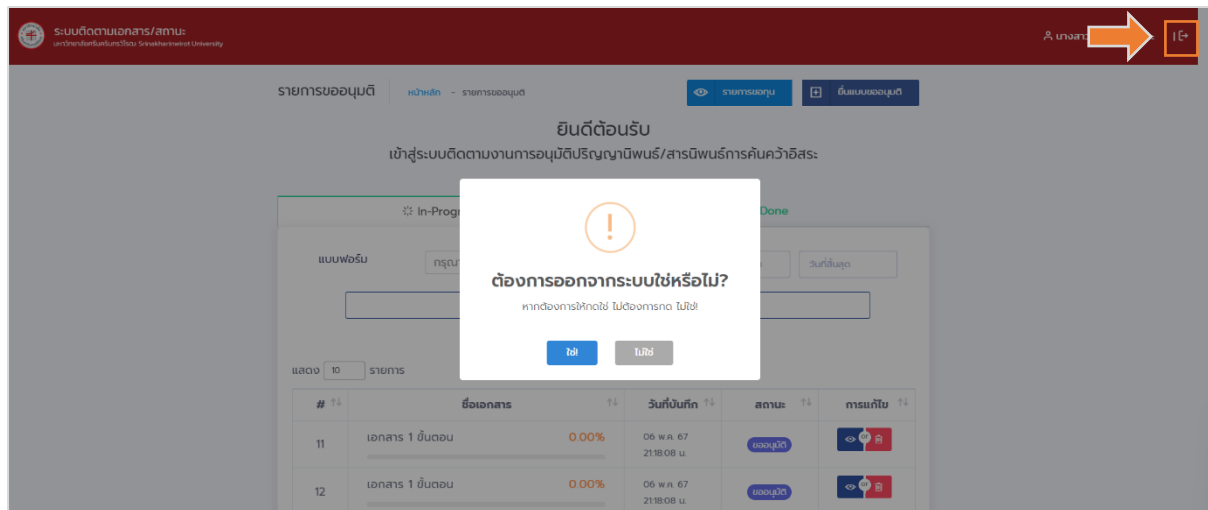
ระบบติดตามเอกสาร/สถานะ
มหาวิทยาลัยศรีนครินทรวิโรฒ Srinakharinwirot University

นางสาว

รายการขออนุมัติ หน้าหลัก - รายการขออนุมัติ

รายการขอทุน

ยื่นแบบขออนุมัติ

ยินดีต้อนรับ
เข้าสู่ระบบติดตามงานการอนุมัติปริญญานิพนธ์/สารนิพนธ์การค้นคว้าอิสระ

In-Progr

Done

แบบฟอร์ม

กรุณา

วันที่สิ้นสุด

!

ต้องการออกจากระบบใช่หรือไม่?

หากต้องการให้กดใช่ ไม่ต้องการกด ไม่ใช่!

ใช่!

ไม่ใช่

แสดง 10 รายการ

| # | ชื่อเอกสาร | วันที่บันทึก | สถานะ | การแก้ไข |
|---|---|---|---|---|
| 11 | เอกสาร 1 ขั้นตอน 0.00% | 06 พ.ค. 67 21:18:08 น. | ขออนุมัติ | |
| 12 | เอกสาร 1 ขั้นตอน 0.00% | 06 พ.ค. 67 21:18:08 น. | ขออนุมัติ | |